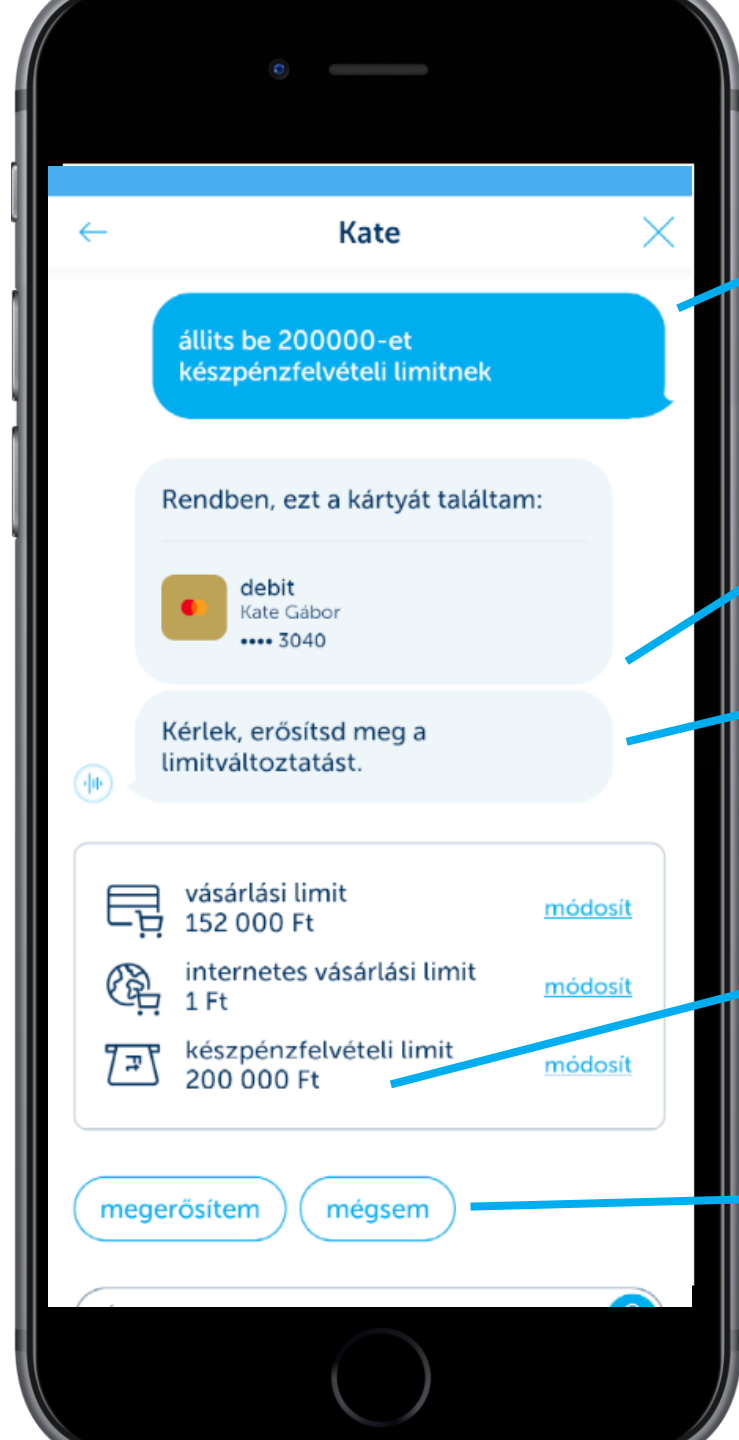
Kate

állits be 200000-et készpénzfelvételi limitnek

Rendben, ezt a kártyát találtam:

debit
Kate Gábor
•••• 3040

Kérlek, erősítsd meg a limitváltoztatást.

vásárlási limit
152 000 Ft
módosít

internetes vásárlási limit
1 Ft
módosít

készpénzfelvételi limit
200 000 Ft
módosít

megerősítem

mégsem